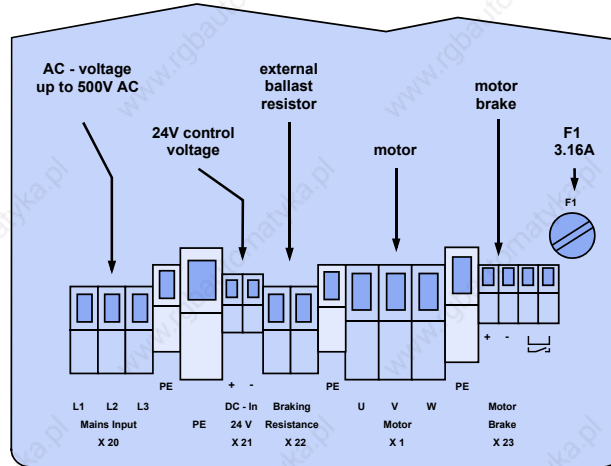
AC - voltage up to 500V AC

24V control voltage

external ballast resistor

motor

motor brake

F1 3.16A

F1

PE

+ -

PE

PE

+ -

L1 L2 L3
Mains Input
X 20

PE

DC - In
24 V
X 21

Braking
Resistance
X 22

U V W
Motor
X 1

Motor
Brake
X 23

www.rgbautomatyka.pl